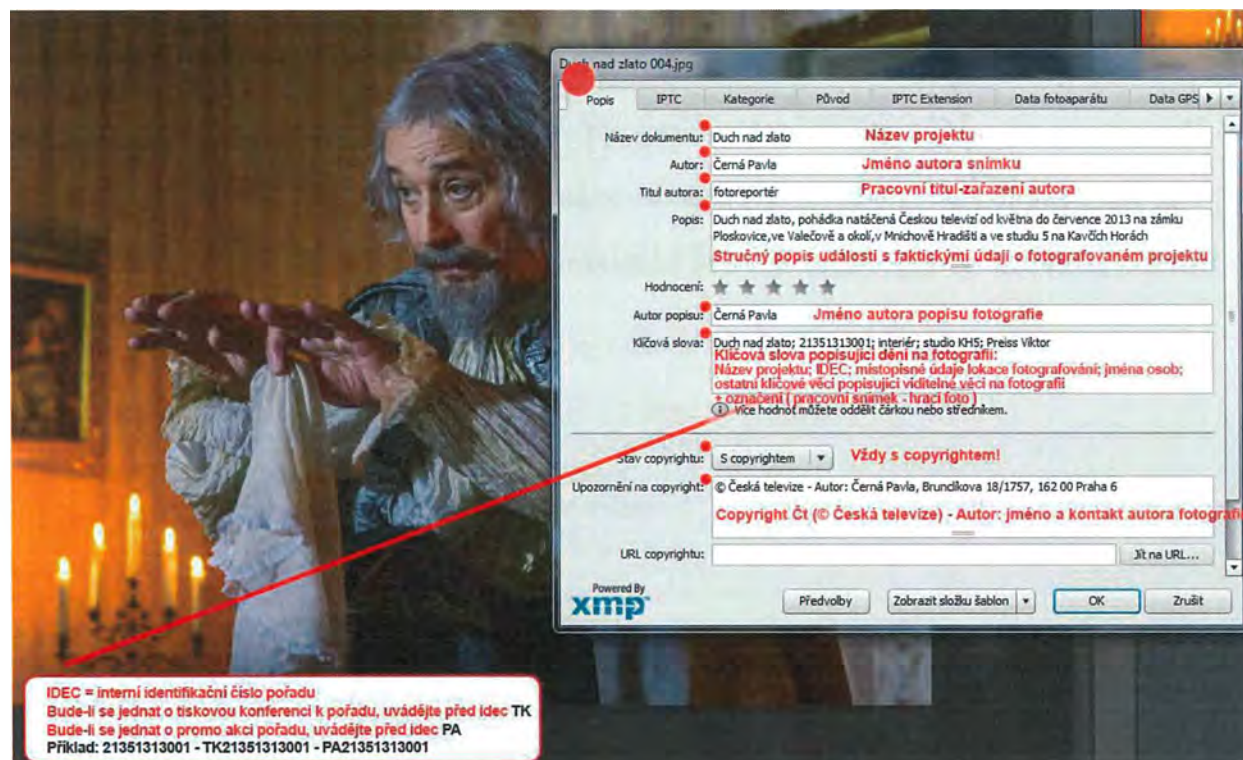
Duch nad zlato 004.jpg

Popis | IPTC | Kategorie | Původ | IPTC Extension | Data fotoaparátu | Data GPS

Název dokumentu: Duch nad zlato
Název projektu

Autor: Černá Pavla
Jméno autora snímku

Titul autora: fotoreportér
Pracovní titul-zařazení autora

Popis: Duch nad zlato, pohádka natáčená Českou televizí od května do července 2013 na zámku Ploskovice,ve Valečově a okolí,v Mnichově Hradišti a ve studiu 5 na Kavčích Horách
Stručný popis události s faktickými údaji o fotografovaném projektu

Hodnocení:

Autor popisu: Černá Pavla
Jméno autora popisu fotografie

Klíčová slova: Duch nad zlato; 21351313001; interiér; studio KH5; Preiss Viktor
Klíčová slova popisující dění na fotografii:
Název projektu; IDEC; místopisné údaje lokace fotografování; jména osob; ostatní klíčové věci popisující viditelné věci na fotografii
+ označení ( pracovní snímek - hrací foto )
Více hodnot můžete oddělit čárkou nebo středníkem.

Stav copyrightu: S copyrightem
Vždy s copyrightem!

Upozornění na copyright: © Česká televize - Autor: Černá Pavla, Bruncíkova 18/1757, 162 00 Praha 6
Copyright ČT (© Česká televize) - Autor: jméno a kontakt autora fotogra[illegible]

URL copyrightu:
Jít na URL...

Powered By xmp
Předvolby | Zobrazit složku šablon | OK | Zrušit

IDEC = interní identifikační číslo pořadu
Bude-li se jednat o tiskovou konferenci k pořadu, uvádějte před idec TK
Bude-li se jednat o promo akci pořadu, uvádějte před idec PA
Příklad: 21351313001 - TK21351313001 - PA21351313001